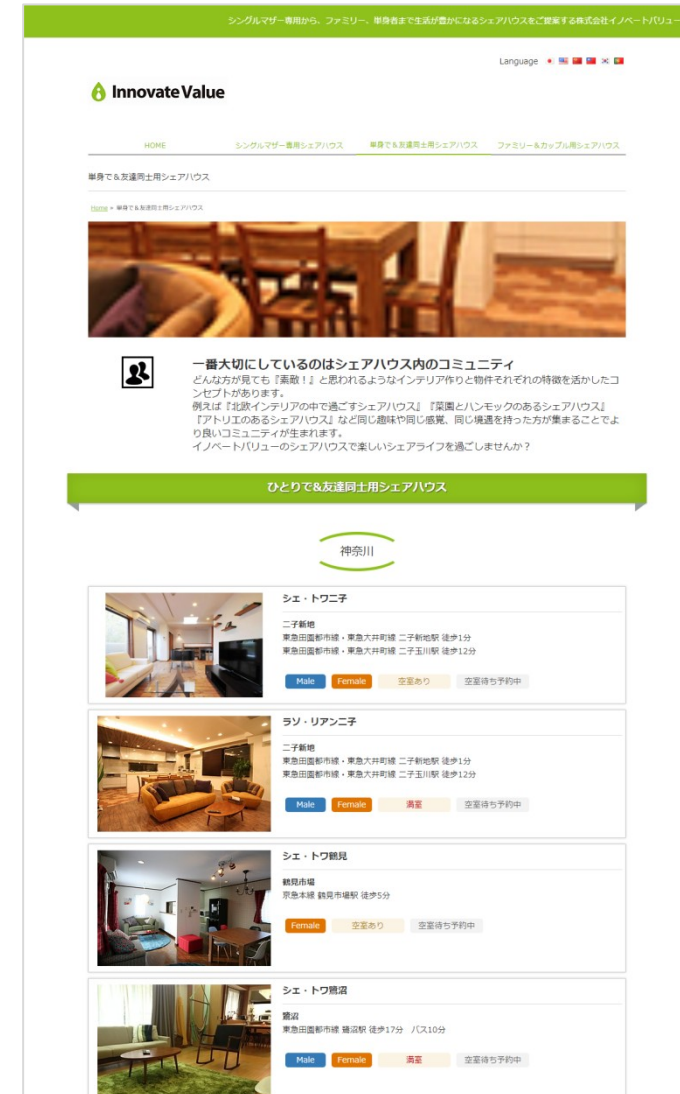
シングルマザー専用から、ファミリー、単身者まで生活が豊かになるシェアハウスをご提案する株式会社イノベートバリュー

Language

Innovate Value

HOME　シングルマザー専用シェアハウス　単身で＆友達同士用シェアハウス　ファミリー＆カップル用シェアハウス

単身で＆友達同士用シェアハウス

Home » 単身で＆友達同士用シェアハウス

一番大切にしているのはシェアハウス内のコミュニティ

どんな方が見ても『素敵！』と思われるようなインテリア作りと物件それぞれの特徴を活かしたコンセプトがあります。
例えば『北欧インテリアの中で過ごすシェアハウス』『菜園とハンモックのあるシェアハウス』『アトリエのあるシェアハウス』など同じ趣味や同じ感覚、同じ境遇を持った方が集まることでより良いコミュニティが生まれます。
イノベートバリューのシェアハウスで楽しいシェアライフを過ごしませんか？

ひとりで&友達同士用シェアハウス

神奈川

シェ・トワ二子

二子新地
東急田園都市線・東急大井町線 二子新地駅 徒歩1分
東急田園都市線・東急大井町線 二子玉川駅 徒歩12分

Male　Female　空室あり　空室待ち予約中

ラソ・リアン二子

二子新地
東急田園都市線・東急大井町線 二子新地駅 徒歩1分
東急田園都市線・東急大井町線 二子玉川駅 徒歩12分

Male　Female　満室　空室待ち予約中

シェ・トワ鶴見

鶴見市場
京急本線 鶴見市場駅 徒歩5分

Female　空室あり　空室待ち予約中

シェ・トワ鷺沼

鷺沼
東急田園都市線 鷺沼駅 徒歩17分　バス10分

Male　Female　満室　空室待ち予約中